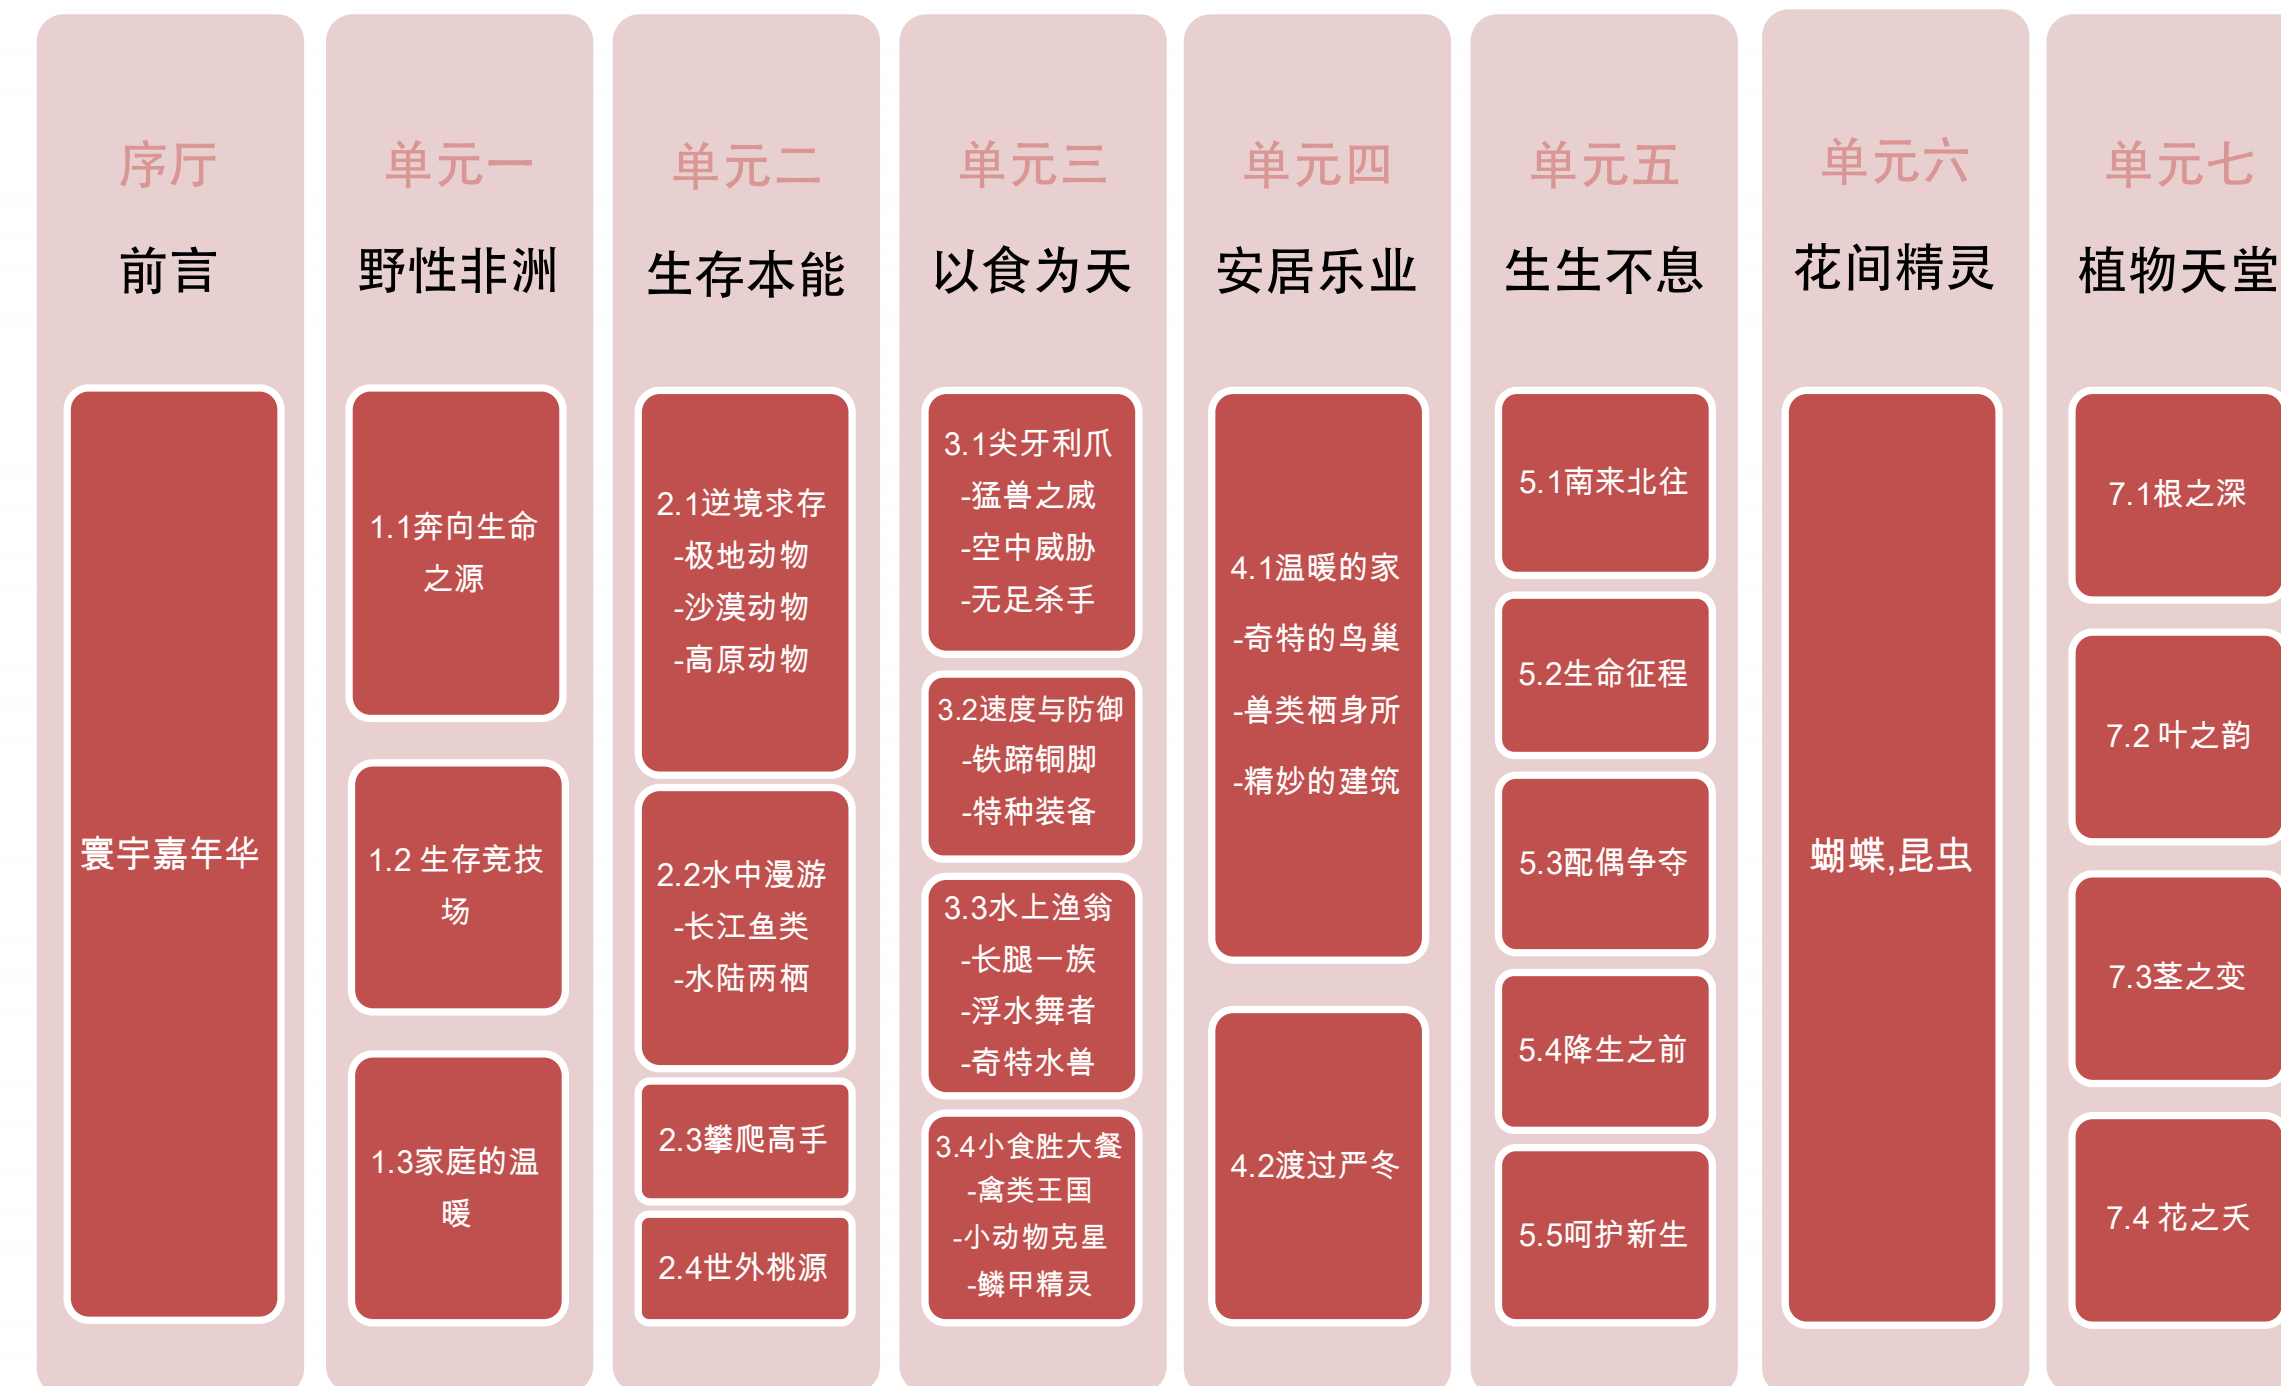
序厅

前言

寰宇嘉年华

单元一

野性非洲

1.1奔向生命之源

1.2 生存竞技场

1.3家庭的温暖

单元二

生存本能

2.1逆境求存
-极地动物
-沙漠动物
-高原动物

2.2水中漫游
-长江鱼类
-水陆两栖

2.3攀爬高手

2.4世外桃源

单元三

以食为天

3.1尖牙利爪
-猛兽之威
-空中威胁
-无足杀手

3.2速度与防御
-铁蹄铜脚
-特种装备

3.3水上渔翁
-长腿一族
-浮水舞者
-奇特水兽

3.4小食胜大餐
-禽类王国
-小动物克星
-鳞甲精灵

单元四

安居乐业

4.1温暖的家
-奇特的鸟巢
-兽类栖身所
-精妙的建筑

4.2渡过严冬

单元五

生生不息

5.1南来北往

5.2生命征程

5.3配偶争夺

5.4降生之前

5.5呵护新生

单元六

花间精灵

蝴蝶,昆虫

单元七

植物天堂

7.1根之深

7.2 叶之韵

7.3茎之变

7.4 花之夭